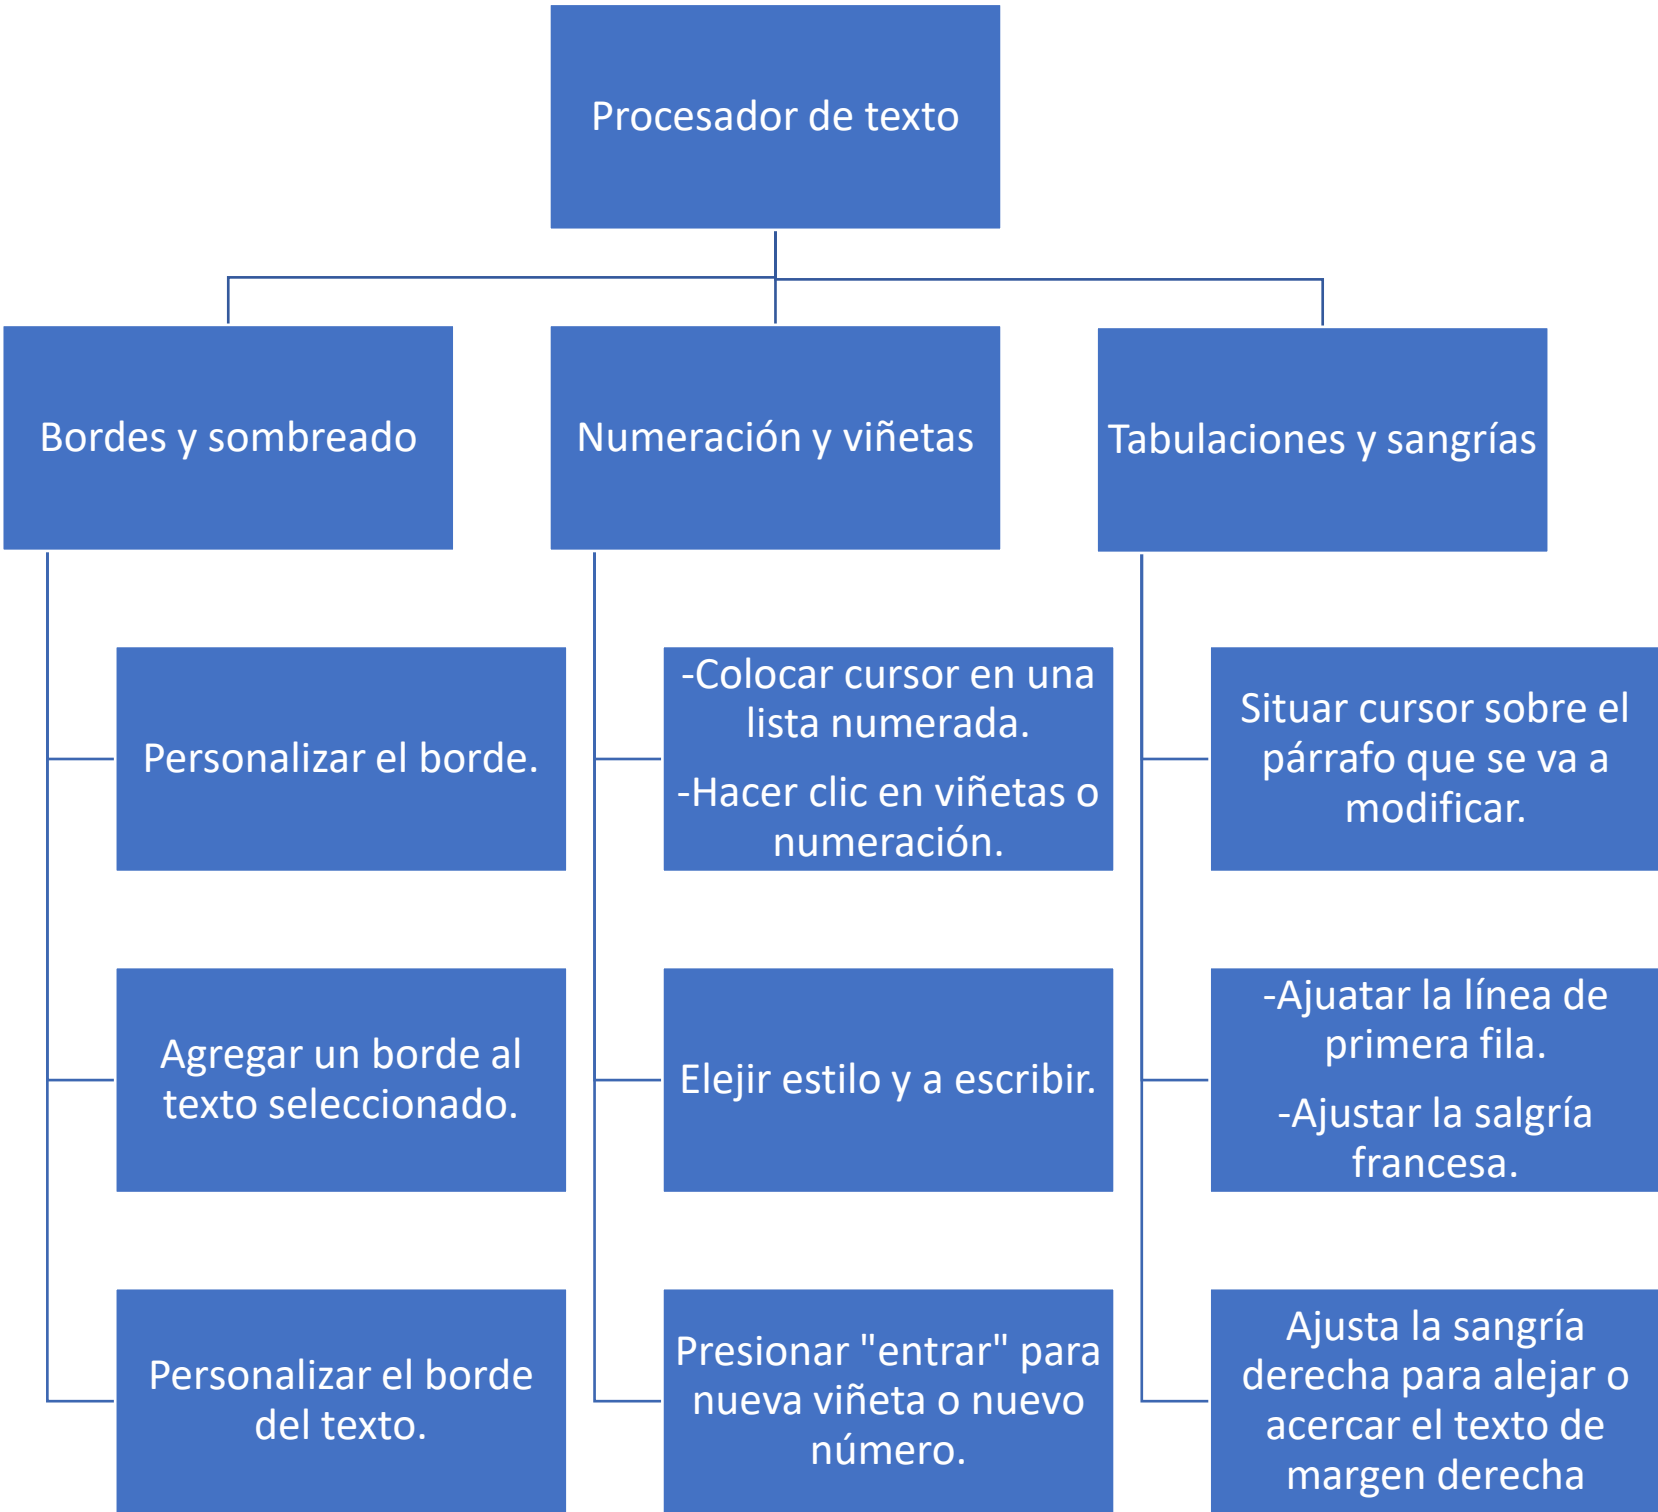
Procesador de texto

Bordes y sombreado

Personalizar el borde.

Agregar un borde al texto seleccionado.

Personalizar el borde del texto.

Numeración y viñetas

-Colocar cursor en una lista numerada.

-Hacer clic en viñetas o numeración.

Elejir estilo y a escribir.

Presionar "entrar" para nueva viñeta o nuevo número.

Tabulaciones y sangrías

Situar cursor sobre el párrafo que se va a modificar.

-Ajuatar la línea de primera fila.

-Ajustar la salgría francesa.

Ajusta la sangría derecha para alejar o acercar el texto de margen derecha